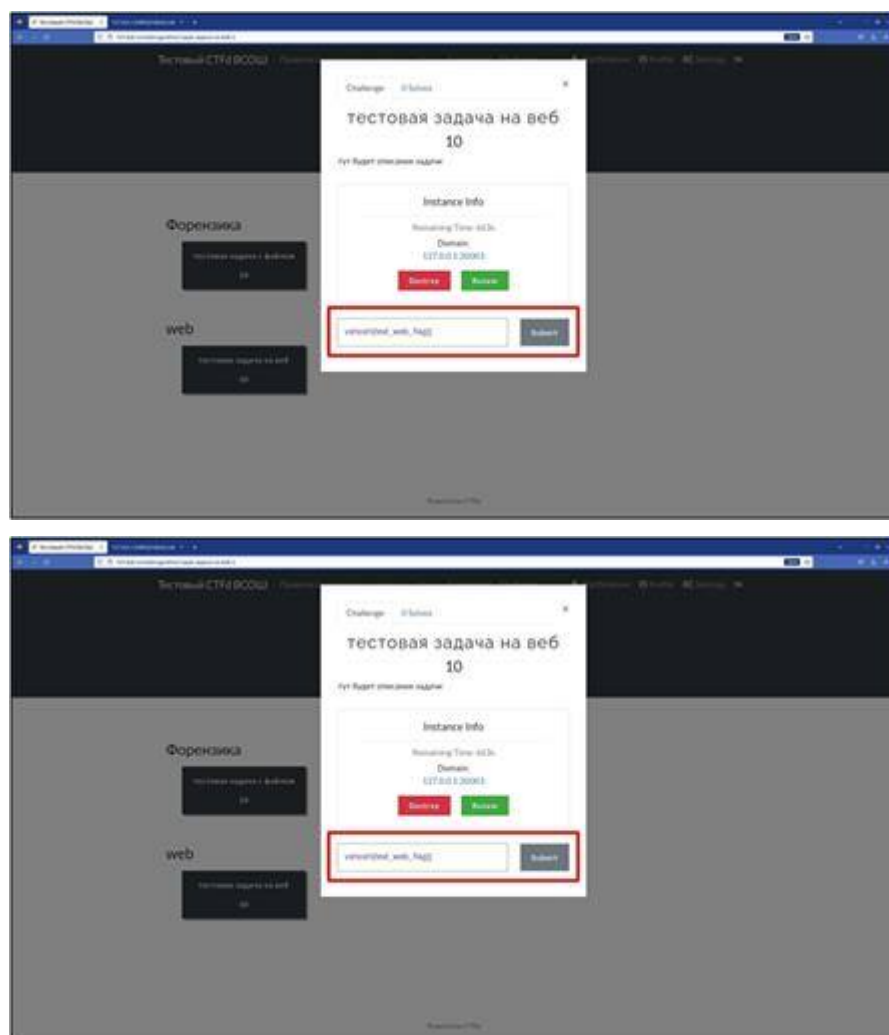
Тестовый CTFd ВСОШ

Challenge 0 Solves

×

тестовая задача на веб

10

тут будет описание задачи

Instance Info

Remaining Time: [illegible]

Domain:

127.0.0.1:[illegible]

Destroy Renew

vsosh{test_web_flag}

Submit

Форензика

тестовая задача с файлом

10

web

тестовая задача на веб

10

Powered by CTFd

Тестовый CTFd ВСОШ

Challenge 0 Solves

×

тестовая задача на веб

10

тут будет описание задачи

Instance Info

Remaining Time: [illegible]

Domain:

127.0.0.1:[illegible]

Destroy Renew

vsosh{test_web_flag}

Submit

Форензика

тестовая задача с файлом

10

web

тестовая задача на веб

10

Powered by CTFd